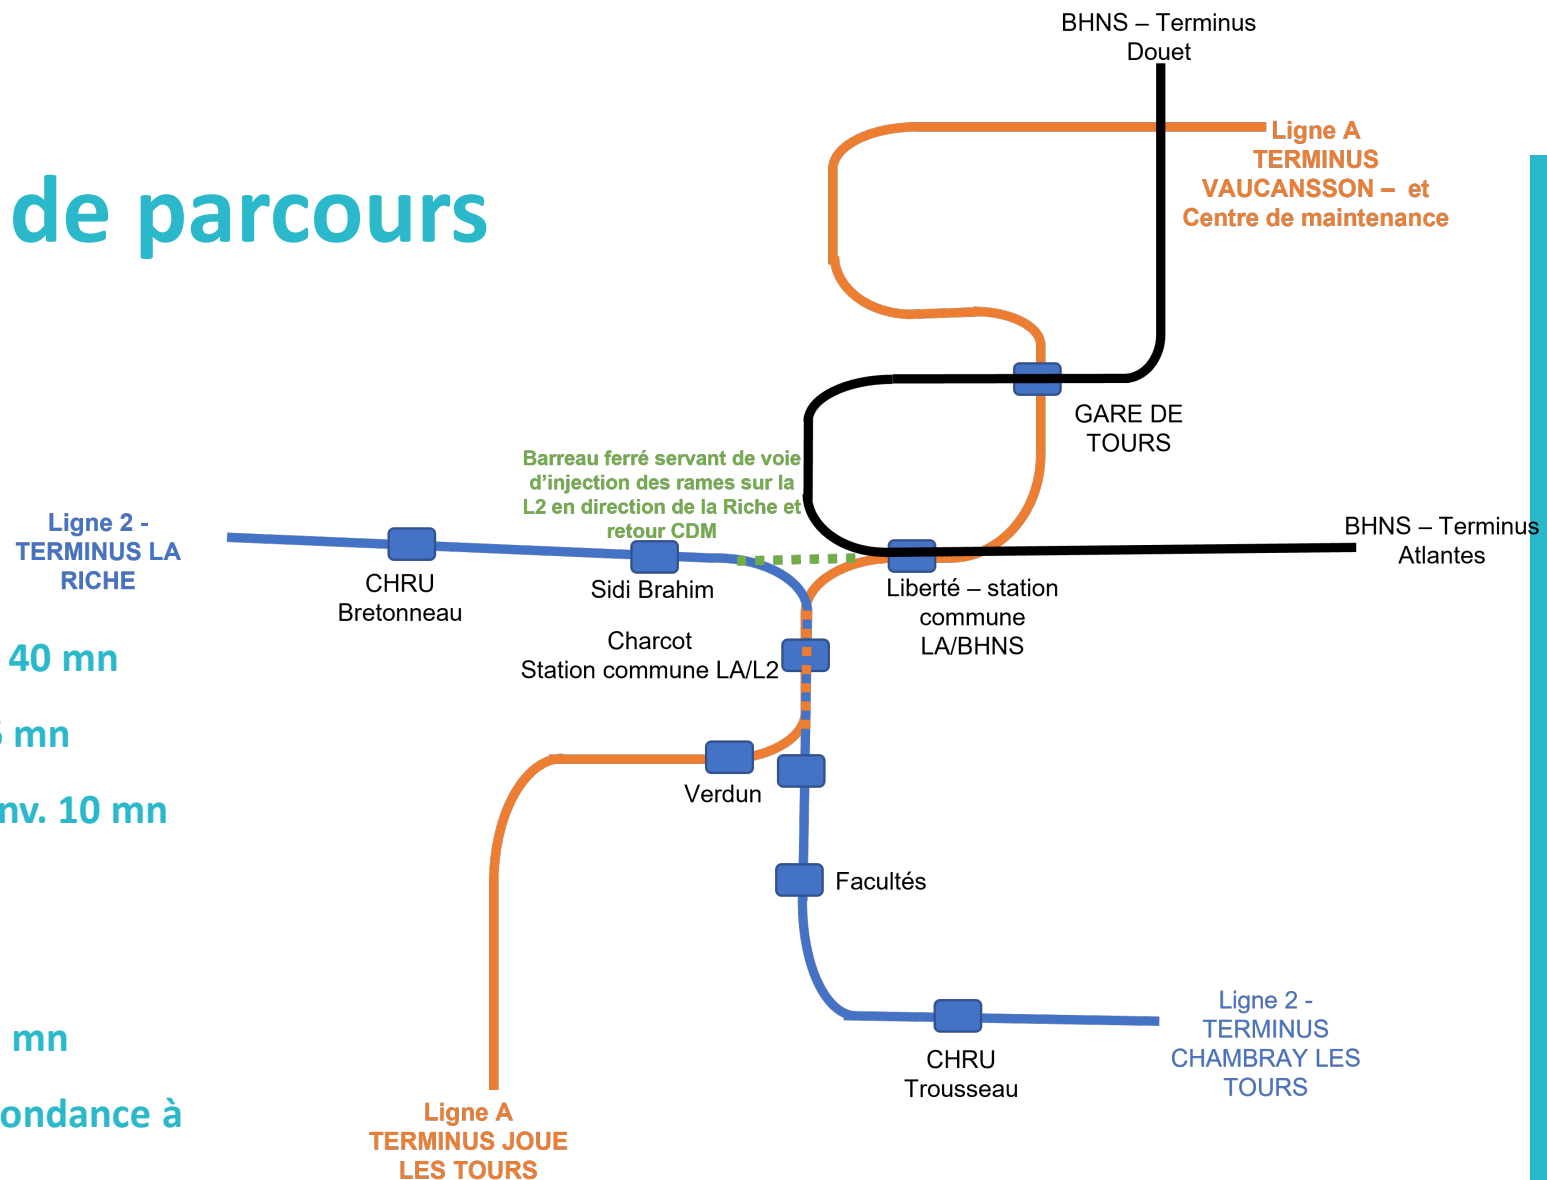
de parcours

BHNS – Terminus Douet

Ligne A TERMINUS VAUCANSSON – et Centre de maintenance

GARE DE TOURS

Barreau ferré servant de voie d'injection des rames sur la L2 en direction de la Riche et retour CDM

Ligne 2 - TERMINUS LA RICHE

CHRU Bretonneau

Sidi Brahim

Liberté – station commune LA/BHNS

BHNS – Terminus Atlantes

Charcot Station commune LA/L2

40 mn

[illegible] mn

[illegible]nv. 10 mn

Verdun

Facultés

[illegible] mn

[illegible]ondance à

CHRU Trousseau

Ligne 2 - TERMINUS CHAMBRAY LES TOURS

Ligne A TERMINUS JOUE LES TOURS